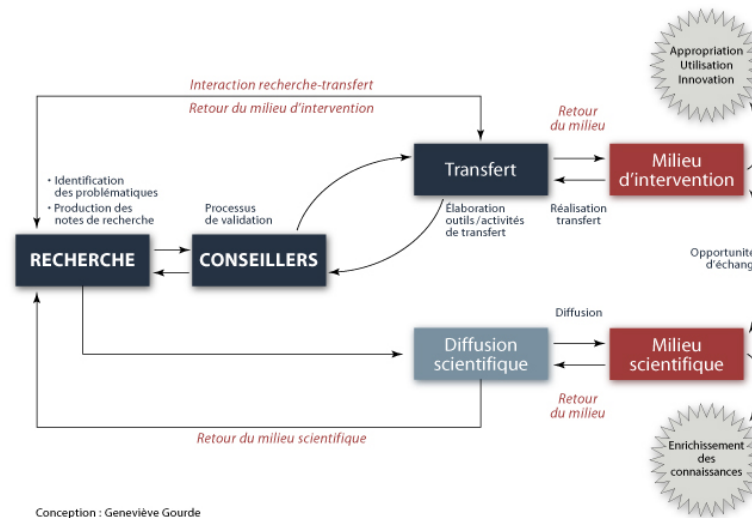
Interaction recherche-transfert

Retour du milieu d'intervention

• Identification des problématiques
• Production des notes de recherche

Processus de validation

RECHERCHE

CONSEILLERS

Transfert

Élaboration outils/activités de transfert

Retour du milieu

Milieu d'intervention

Réalisation transfert

Appropriation Utilisation Innovation

Opportunité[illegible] d'échang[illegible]

Diffusion

Diffusion scientifique

Milieu scientifique

Retour du milieu

Retour du milieu scientifique

Enrichissement des connaissances

Conception : Geneviève Gourde